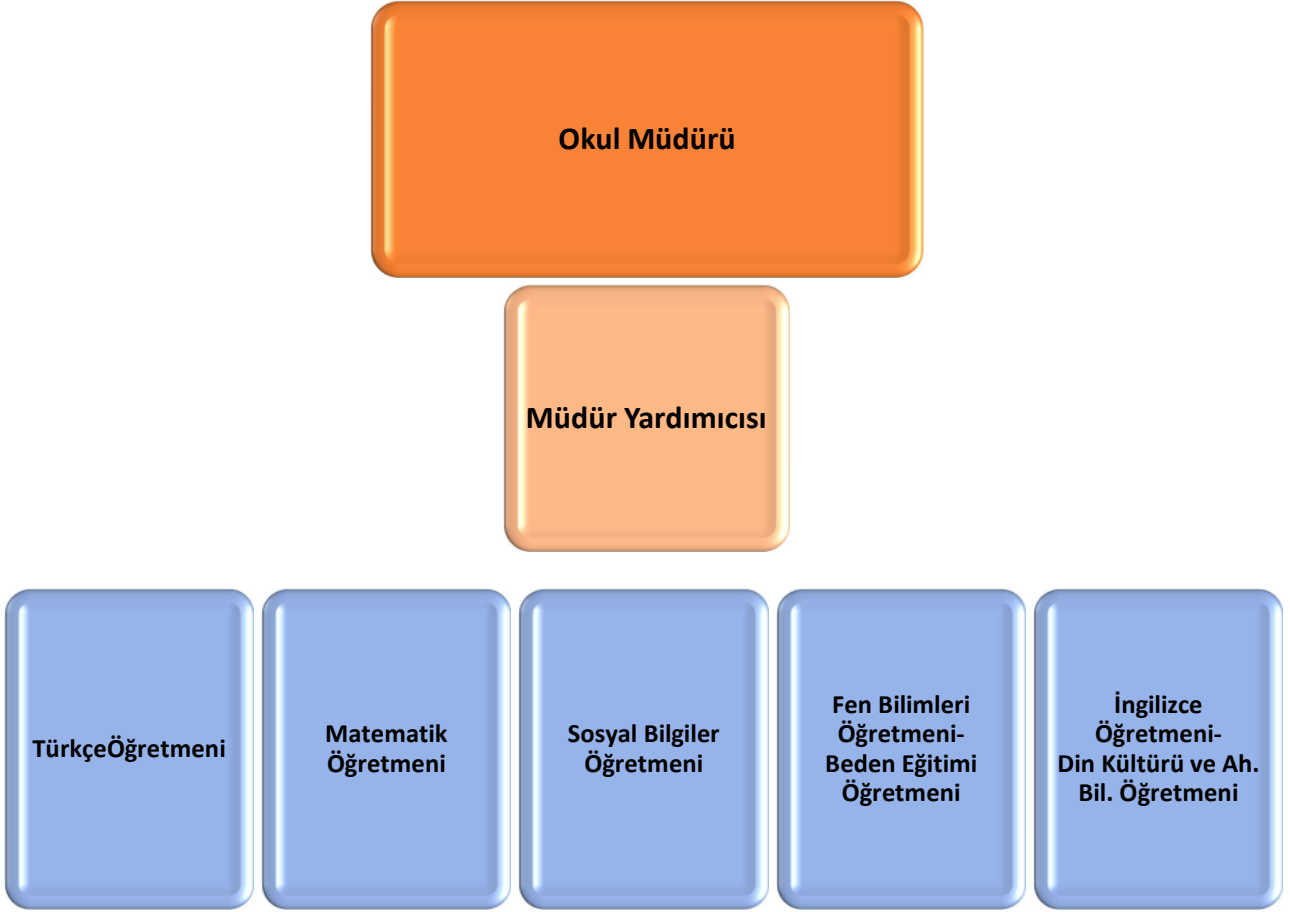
Okul Müdürü

Müdür Yardımıcısı

TürkçeÖğretmeni

Matematik Öğretmeni

Sosyal Bilgiler Öğretmeni

Fen Bilimleri Öğretmeni-
Beden Eğitimi Öğretmeni

İngilizce Öğretmeni-
Din Kültürü ve Ah. Bil. Öğretmeni